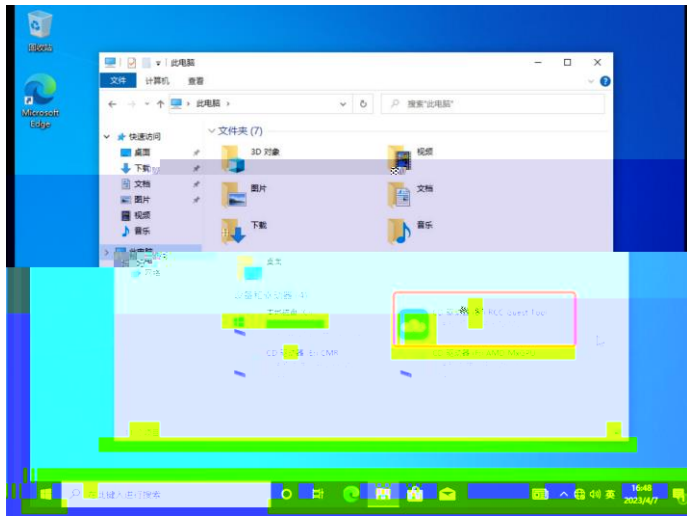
回收站

Microsoft Edge

此电脑

文件 计算机 查看

此电脑

搜索"此电脑"

快速访问
桌面
下载
文档
图片
视频
音乐

文件夹 (7)

3D 对象
视频
图片
文档
下载
音乐
桌面

设备和驱动器 (4)

本地磁盘 (C:)

CD 驱动器 (E:) CMR

CD 驱动器 (F:) AMD Media

在这里输入你要搜索的内容

16:48
2023/4/7
英